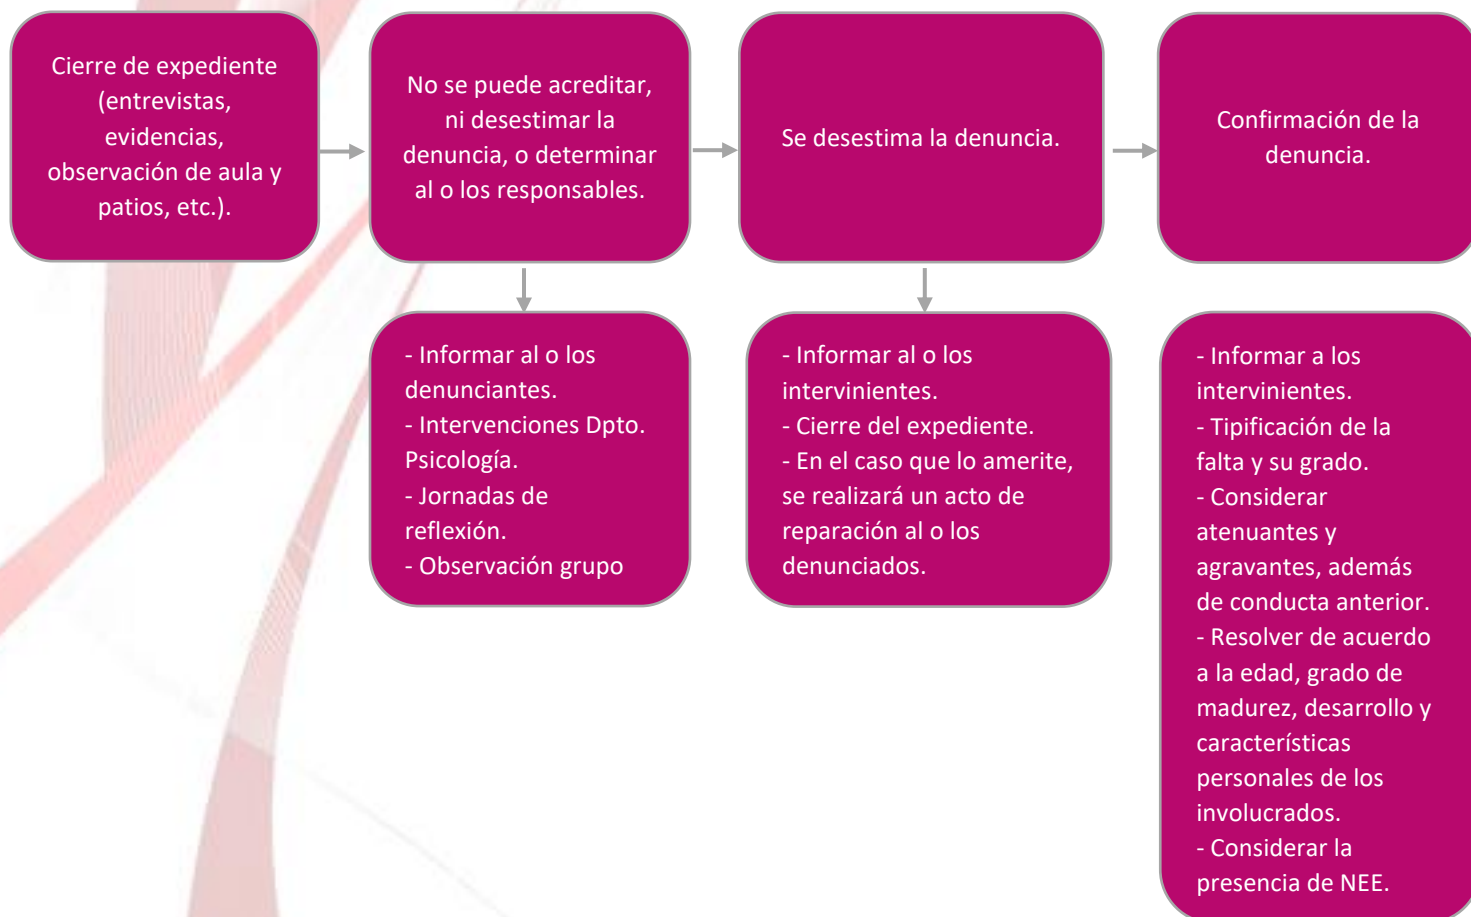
Cierre de expediente (entrevistas, evidencias, observación de aula y patios, etc.).

No se puede acreditar, ni desestimar la denuncia, o determinar al o los responsables.

Se desestima la denuncia.

Confirmación de la denuncia.

- Informar al o los denunciantes.
- Intervenciones Dpto. Psicología.
- Jornadas de reflexión.
- Observación grupo

- Informar al o los intervinientes.
- Cierre del expediente.
- En el caso que lo amerite, se realizará un acto de reparación al o los denunciados.

- Informar a los intervinientes.
- Tipificación de la falta y su grado.
- Considerar atenuantes y agravantes, además de conducta anterior.
- Resolver de acuerdo a la edad, grado de madurez, desarrollo y características personales de los involucrados.
- Considerar la presencia de NEE.